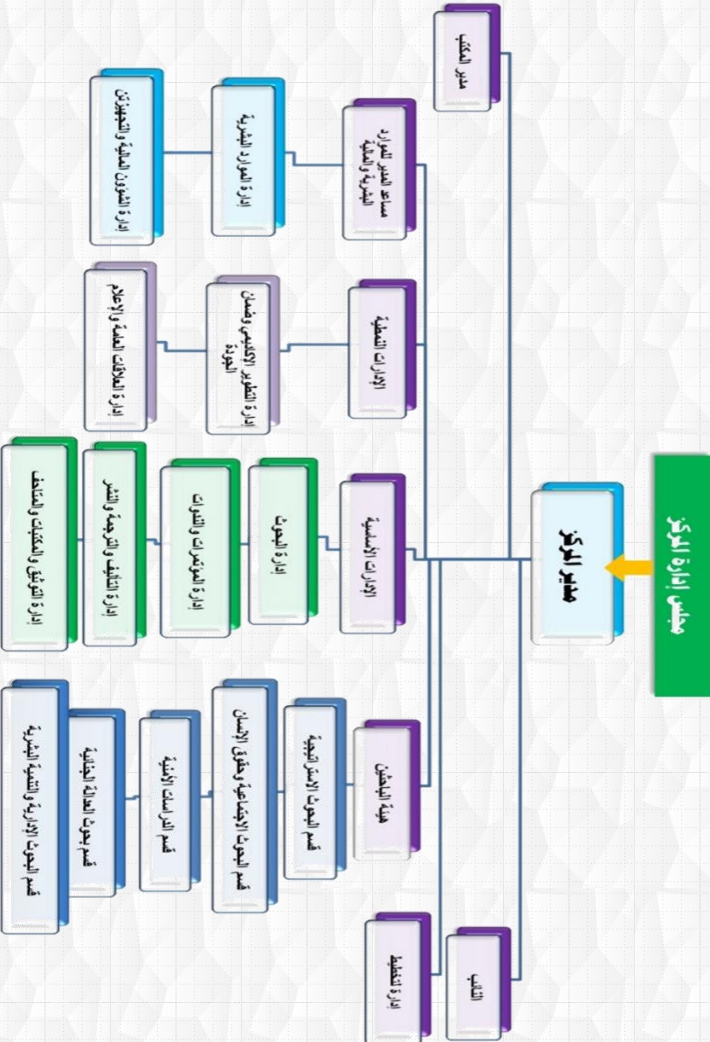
مجلس إدارة المركز

مدير المركز

مدير المكتب

النائب

مساعد المدير للموارد البشرية والمالية

إدارة الموارد البشرية

إدارة الشؤون المالية والمحاسبية

الإدارات المساندة

إدارة التطوير الأكاديمي وضمان الجودة

إدارة العلاقات العامة والإعلام

الإدارات الأساسية

إدارة البحوث

إدارة المؤتمرات والندوات

إدارة التأليف والترجمة والنشر

إدارة التوثيق والمكتبات والمتاحف

هيئة الباحثين

قسم البحوث الاستراتيجية

قسم البحوث الاجتماعية وحقوق الإنسان

قسم الدراسات الأمنية

قسم بحوث العدالة الجنائية

قسم البحوث الإدارية والتنمية البشرية

إدارة التخطيط